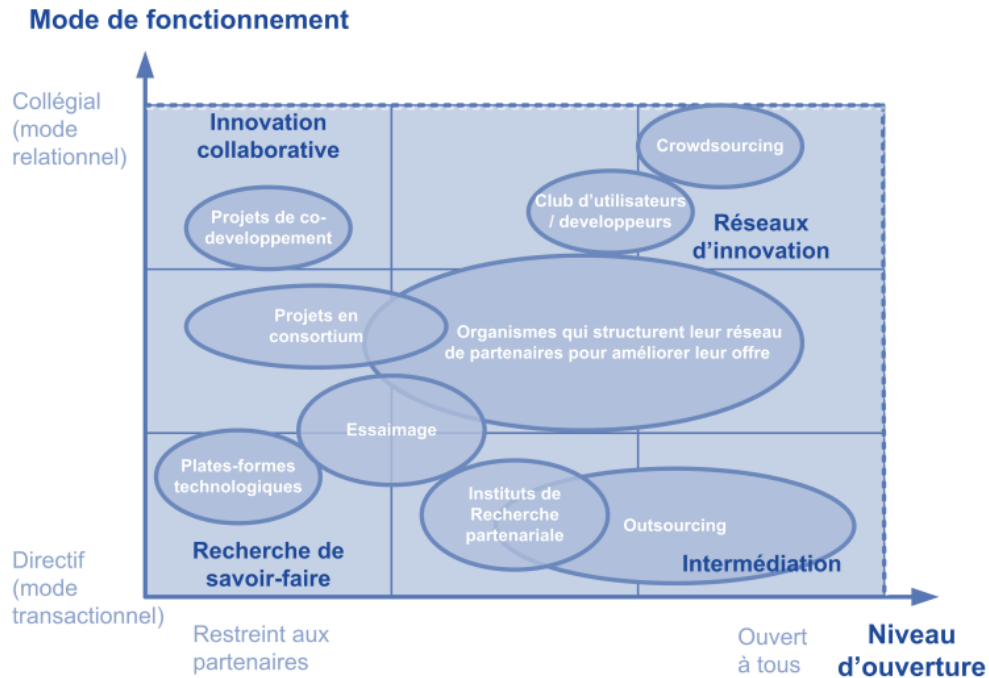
Mode de fonctionnement

Collégial (mode relationnel)

Innovation collaborative

Crowdsourcing

Club d'utilisateurs / developpeurs

Réseaux d'innovation

Projets de co-developpement

Projets en consortium

Organismes qui structurent leur réseau de partenaires pour améliorer leur offre

Essaimage

Plates-formes technologiques

Instituts de Recherche partenariale

Outsourcing

Directif (mode transactionnel)

Recherche de savoir-faire

Intermédiation

Restreint aux partenaires

Ouvert à tous

Niveau d'ouverture